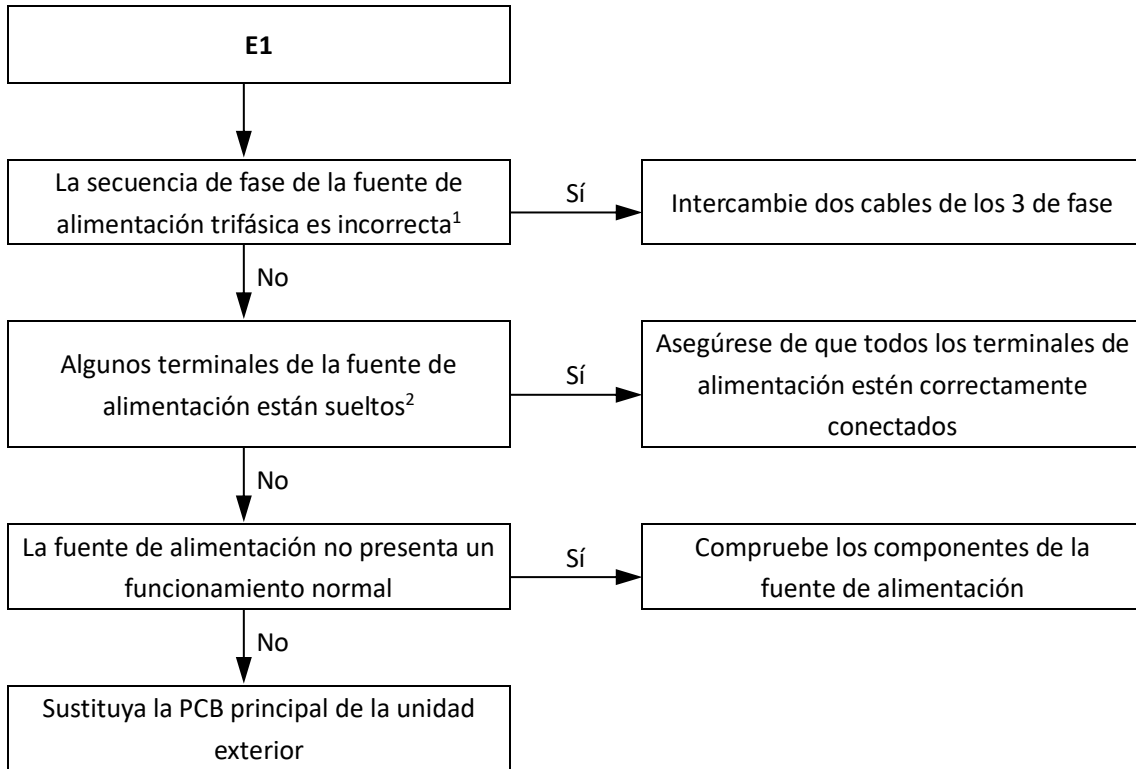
E1

La secuencia de fase de la fuente de alimentación trifásica es incorrecta$^1$

Sí

Intercambie dos cables de los 3 de fase

No

Algunos terminales de la fuente de alimentación están sueltos$^2$

Sí

Asegúrese de que todos los terminales de alimentación estén correctamente conectados

No

La fuente de alimentación no presenta un funcionamiento normal

Sí

Compruebe los componentes de la fuente de alimentación

No

Sustituya la PCB principal de la unidad exterior